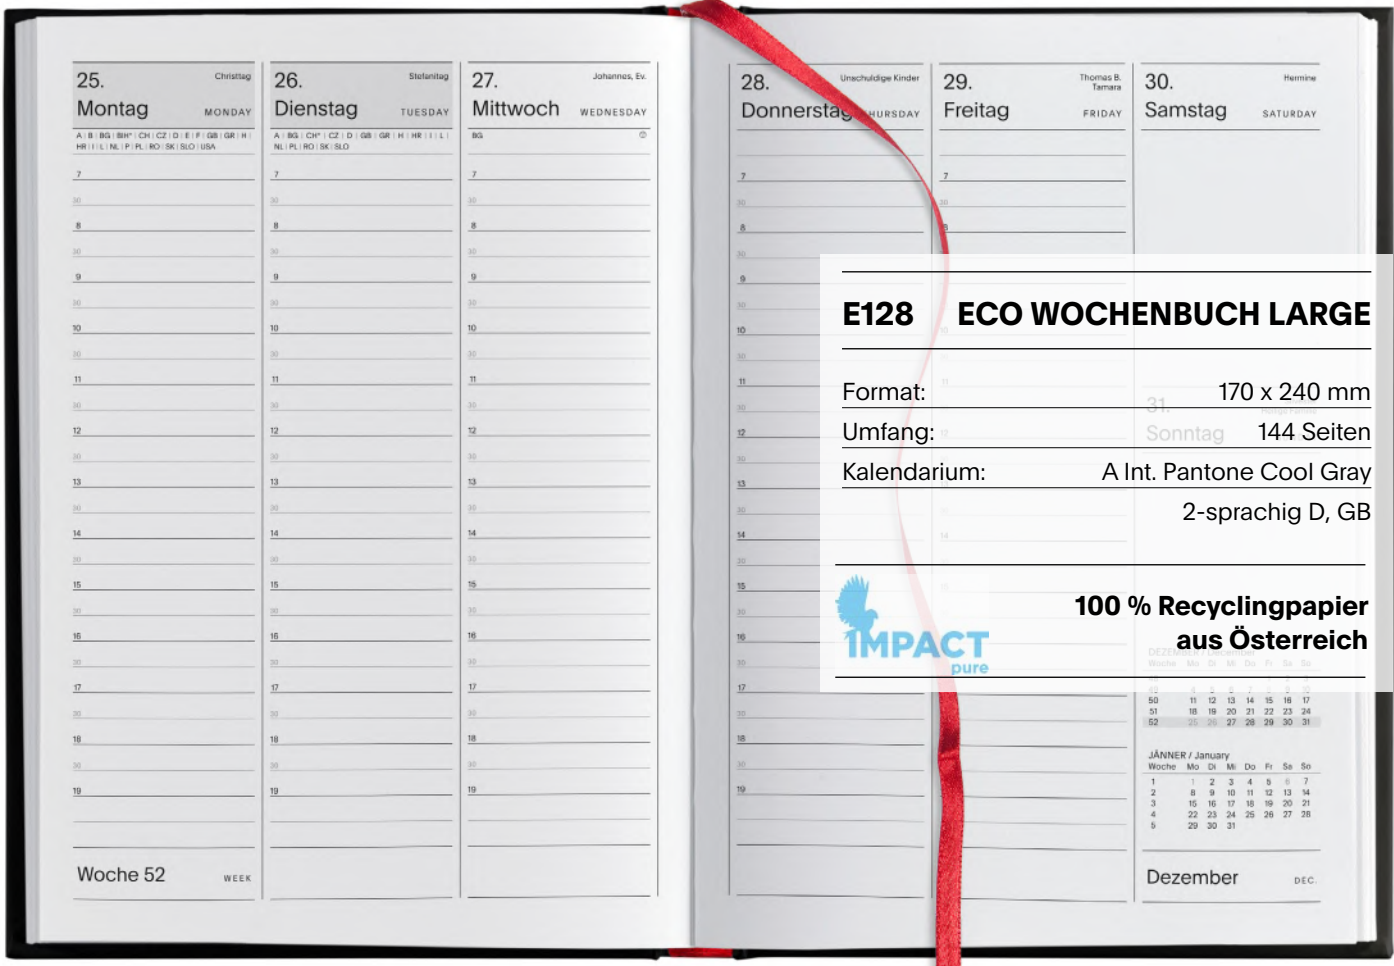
25. Christtag
Montag MONDAY
A | B | BG | BIH* | CH | CZ | D | E | F | GB | GR | H | HR | I | L | NL | P | PL | RO | SK | SLO | USA

7
8
9
10
11
12
13
14
15
16
17
18
19

Woche 52 WEEK

26. Stefanitag
Dienstag TUESDAY
A | BG | CH* | CZ | D | GB | GR | H | HR | I | L | NL | PL | RO | SK | SLO

7
8
9
10
11
12
13
14
15
16
17
18
19

27. Johannes, Ev.
Mittwoch WEDNESDAY
BG

7
8
9
10
11
12
13
14
15
16
17
18
19

28. Unschuldige Kinder
Donnerstag THURSDAY

7
8
9
10
11
12
13
14
15
16
17
18
19

29. Thomas B. Tamara
Freitag FRIDAY

7

30. Hermine
Samstag SATURDAY

E128 ECO WOCHENBUCH LARGE

| | |
|---|---|
| Format: | 170 x 240 mm |
| Umfang: | 144 Seiten |
| Kalendarium: | A Int. Pantone Cool Gray |
| | 2-sprachig D, GB |

IMPACT pure

100 % Recyclingpapier aus Österreich

| | | | | | | | |
|---|---|---|---|---|---|---|---|
| 50 | 11 | 12 | 13 | 14 | 15 | 16 | 17 |
| 51 | 18 | 19 | 20 | 21 | 22 | 23 | 24 |
| 52 | 25 | 26 | 27 | 28 | 29 | 30 | 31 |

JÄNNER / January

| Woche | Mo | Di | Mi | Do | Fr | Sa | So |
|---|---|---|---|---|---|---|---|
| 1 | | 1 | 2 | 3 | 4 | 5 | 6 |
| 2 | 7 | 8 | 9 | 10 | 11 | 12 | 13 |
| 3 | 14 | 15 | 16 | 17 | 18 | 19 | 20 |
| 4 | 21 | 22 | 23 | 24 | 25 | 26 | 27 |
| 5 | 28 | 29 | 30 | 31 | | | |

Dezember DEC.